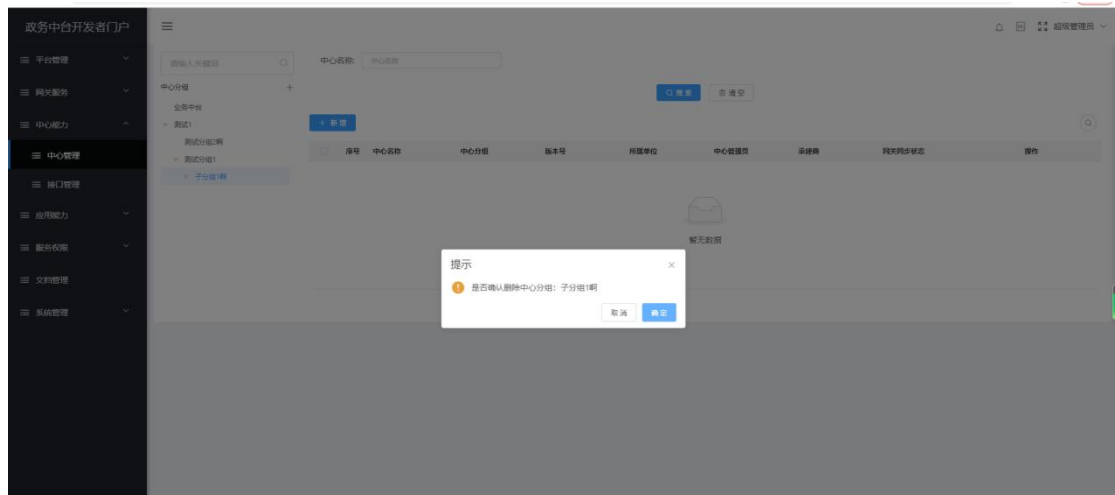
政务中台开发者门户

平台管理
网关服务
中心能力
中心管理
接口管理
应用能力
服务权限
文档管理
系统管理

请输入关键词
中心分组 +
业务中台
测试1
测试分组2啊
测试分组1
子分组1啊

中心名称: 中心名称
搜索
清空
+ 新增

| 序号 | 中心名称 | 中心分组 | 版本号 | 所属单位 | 中心管理员 | 承建商 | 网关同步状态 | 操作 |
|---|---|---|---|---|---|---|---|---|

暂无数据

超级管理员

提示
是否确认删除中心分组：子分组1啊
取消 确定